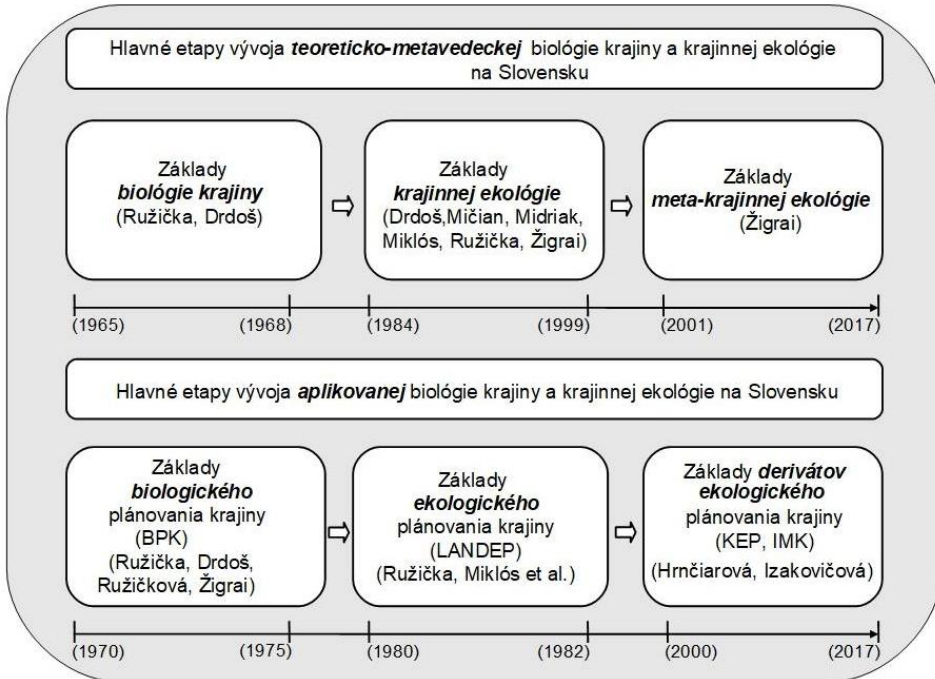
Hlavné etapy vývoja ***teoreticko-metavedeckej*** biológie krajiny a krajinnej ekológie na Slovensku

Základy ***biológie krajiny*** (Ružička, Drdoš)

Základy ***krajinnej ekológie*** (Drdoš,Mičian, Midriak, Miklós, Ružička, Žigrai)

Základy ***meta-krajinnej ekológie*** (Žigrai)

(1965) (1968) (1984) (1999) (2001) (2017)

Hlavné etapy vývoja ***aplikovanej*** biológie krajiny a krajinnej ekológie na Slovensku

Základy ***biologického*** plánovania krajiny (BPK) (Ružička, Drdoš, Ružičková, Žigrai)

Základy ***ekologického*** plánovania krajiny (LANDEP) (Ružička, Miklós et al.)

Základy ***derivátov ekologického*** plánovania krajiny (KEP, IMK) (Hrnčiarová, Izakovičová)

(1970) (1975) (1980) (1982) (2000) (2017)